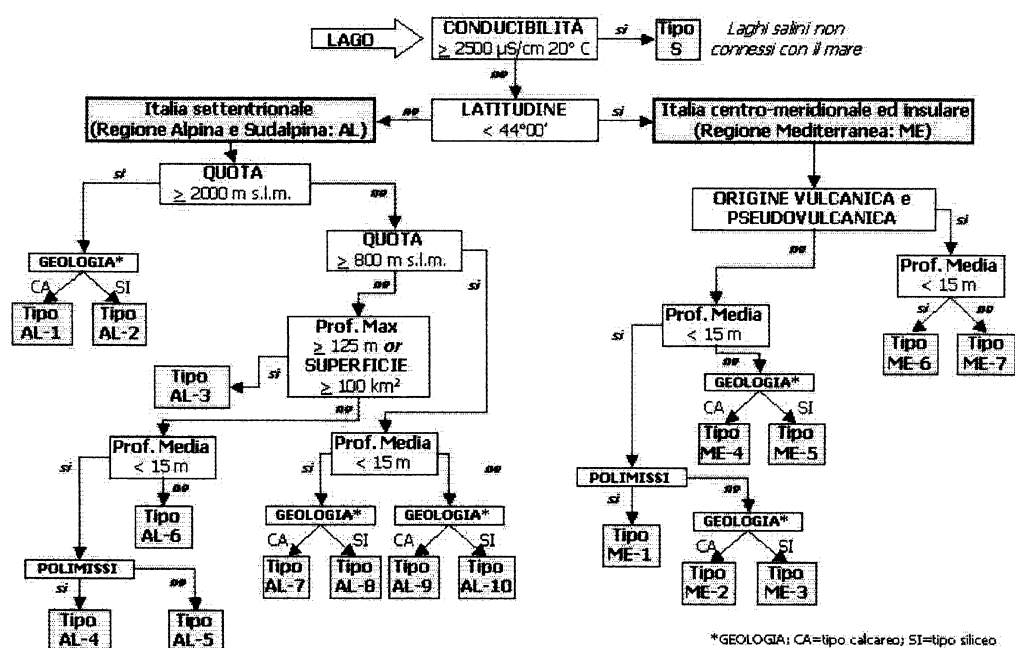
LAGO

CONDUCIBILITÀ
$\geq$ 2500 µS/cm 20° C

si

Tipo S

Laghi salini non connessi con il mare

no

LATITUDINE
< 44°00'

no

Italia settentrionale
(Regione Alpina e Sudalpina: AL)

si

Italia centro-meridionale ed insulare
(Regione Mediterranea: ME)

QUOTA
$\geq$ 2000 m s.l.m.

si

GEOLOGIA*

CA

SI

Tipo AL-1

Tipo AL-2

no

QUOTA
$\geq$ 800 m s.l.m.

no

Prof. Max
$\geq$ 125 m or
SUPERFICIE
$\geq$ 100 km²

si

Tipo AL-3

no

Prof. Media
< 15 m

si

POLIMISSI

si

Tipo AL-4

no

Tipo AL-5

no

Tipo AL-6

si

Prof. Media
< 15 m

si

GEOLOGIA*

CA

SI

Tipo AL-7

Tipo AL-8

no

GEOLOGIA*

CA

SI

Tipo AL-9

Tipo AL-10

ORIGINE VULCANICA e PSEUDOVULCANICA

si

Prof. Media
< 15 m

si

no

Tipo ME-6

Tipo ME-7

no

Prof. Media
< 15 m

no

GEOLOGIA*

CA

SI

Tipo ME-4

Tipo ME-5

si

POLIMISSI

si

Tipo ME-1

no

GEOLOGIA*

CA

SI

Tipo ME-2

Tipo ME-3

*GEOLOGIA: CA=tipo calcareo; SI=tipo siliceo